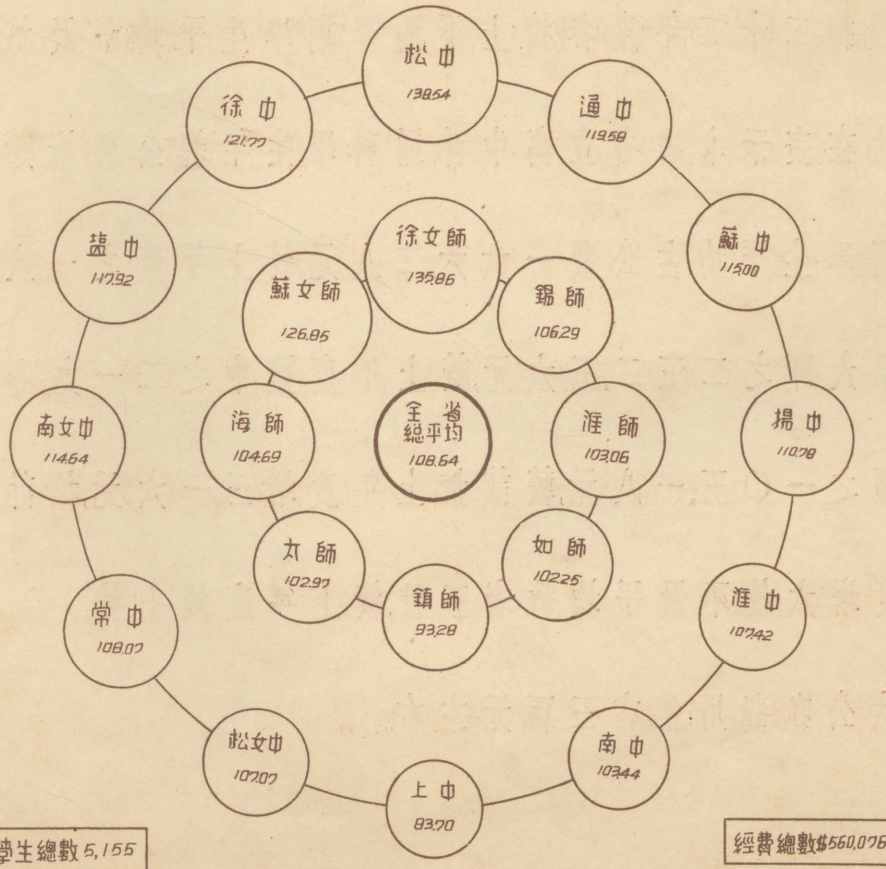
松中
138.54

徐中
121.77

通中
119.58

鹽中
117.92

蘇中
115.00

徐女師
135.86

蘇女師
126.85

錫師
106.29

南女中
114.64

海師
104.69

全省
總平均
108.64

淮師
103.06

揚中
110.78

太師
102.97

如師
102.25

鎮師
93.28

常中
108.07

淮中
107.42

松女中
107.07

上中
83.70

南中
103.44

學生總數5,155

經費總數$560,076